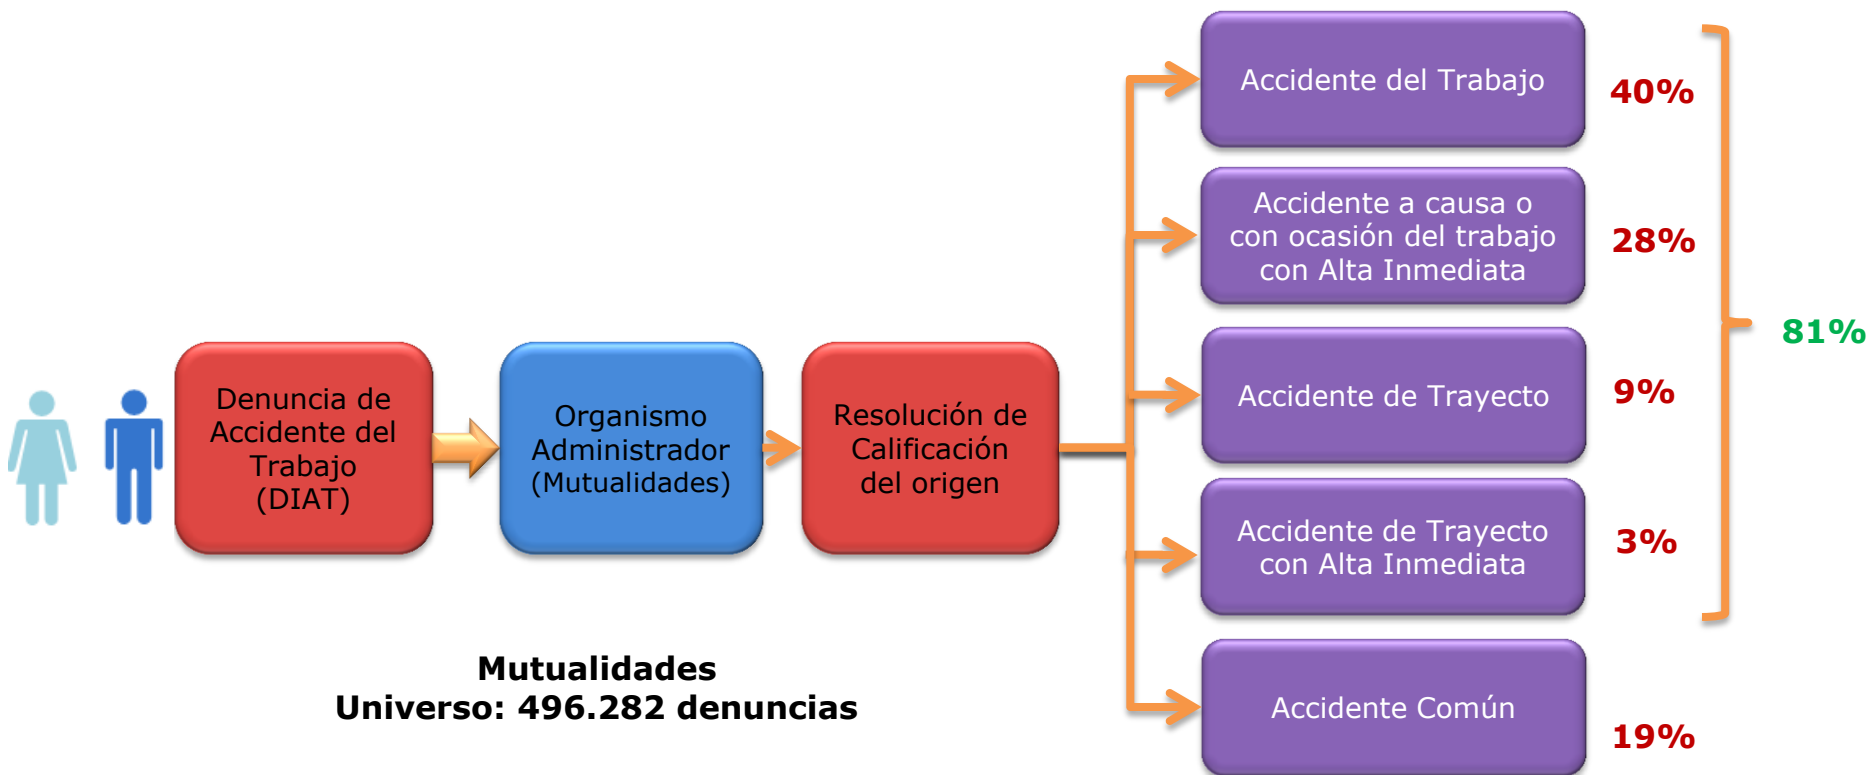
Denuncia de Accidente del Trabajo (DIAT)

Organismo Administrador (Mutualidades)

Resolución de Calificación del origen

Accidente del Trabajo
40%

Accidente a causa o con ocasión del trabajo con Alta Inmediata
28%

Accidente de Trayecto
9%

Accidente de Trayecto con Alta Inmediata
3%

81%

Accidente Común
19%

Mutualidades
Universo: 496.282 denuncias